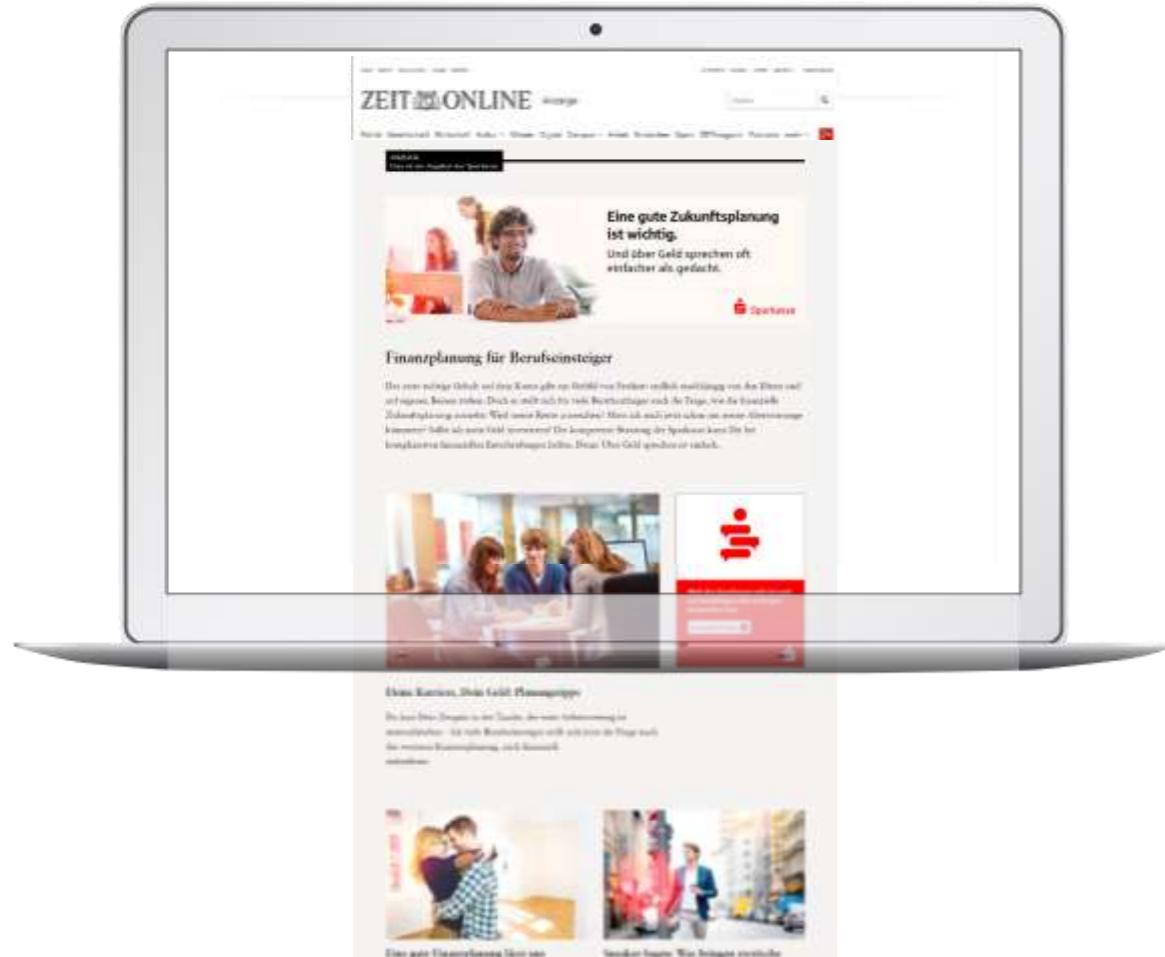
ZEIT ONLINE Anzeige

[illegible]

Eine gute Zukunftsplanung ist wichtig.
Und über Geld sprechen oft einfacher als gedacht.

Sparkasse

Finanzplanung für Berufseinsteiger

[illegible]

Deine Karriere, Dein Geld: Planungstipps

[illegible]